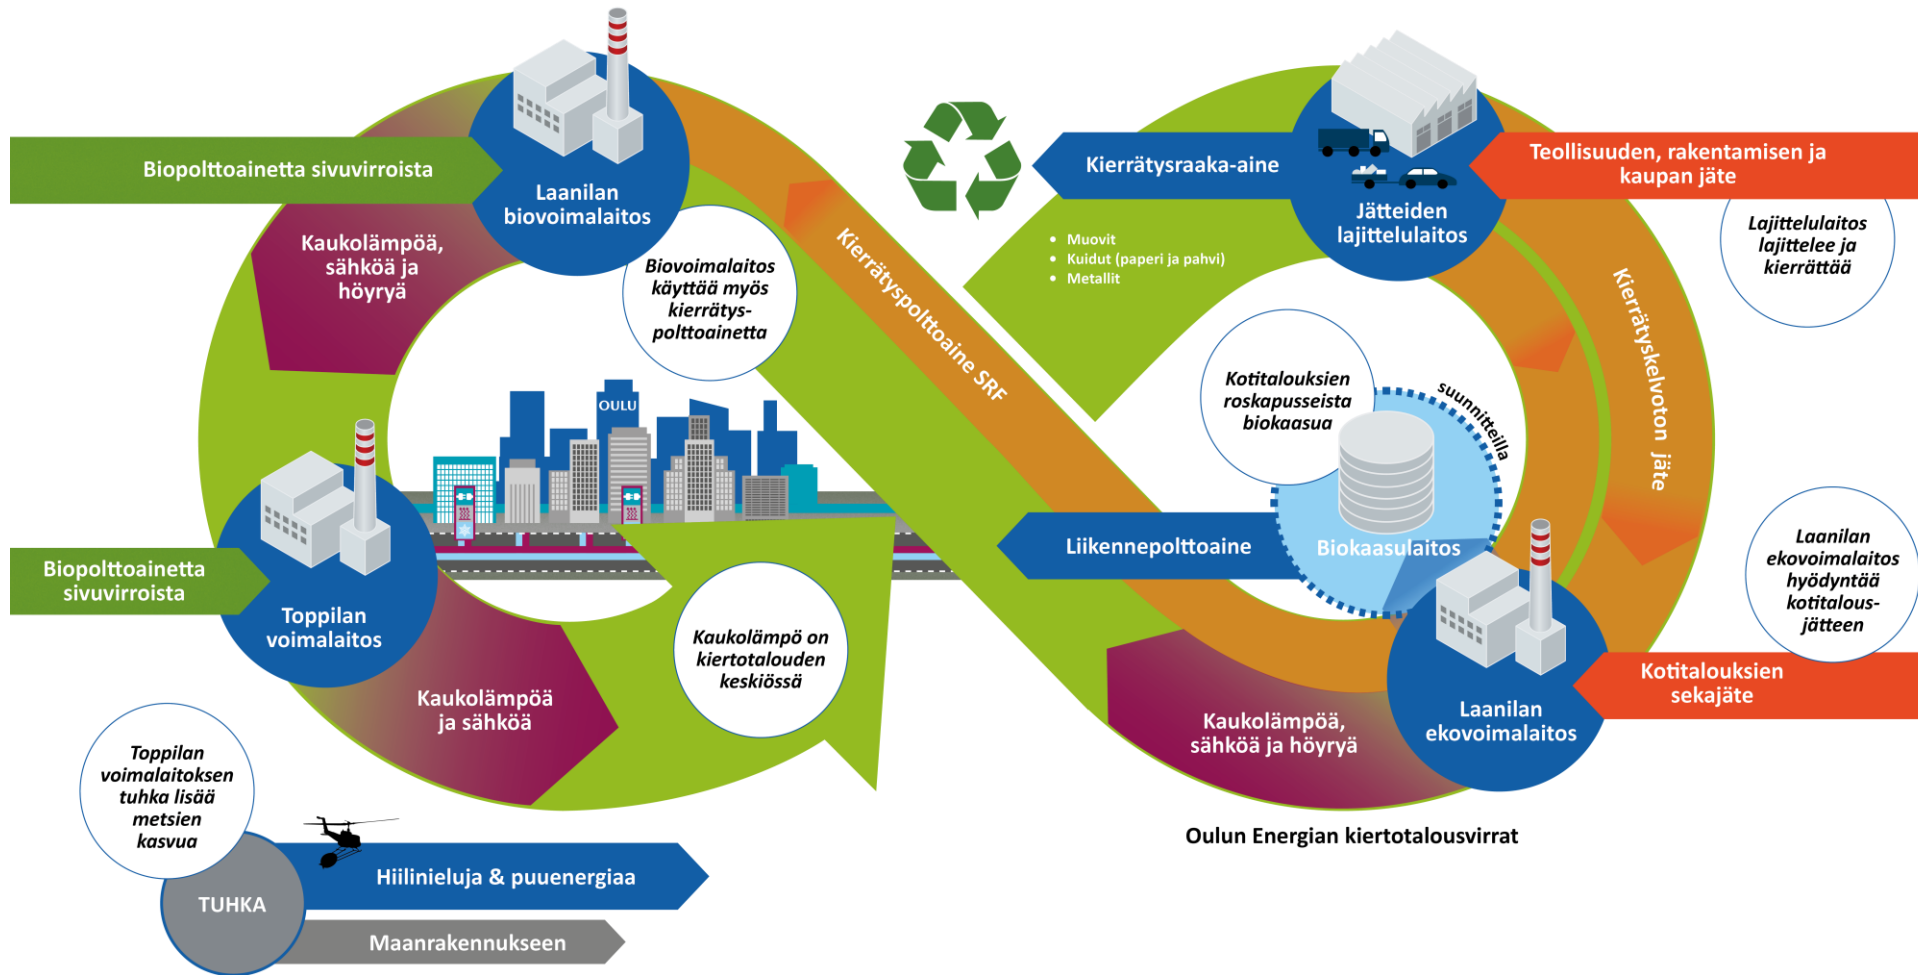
Biopolttoainetta sivuvirroista

Laanilan biovoimalaitos

Kaukolämpöä, sähköä ja höyryä

Biovoimalaitos käyttää myös kierrätyspolttoainetta

Kierrätyspolttoaine SRF

Kierrätysraaka-aine

Muovit
Kuidut (paperi ja pahvi)
Metallit

Jätteiden lajittelulaitos

Teollisuuden, rakentamisen ja kaupan jäte

Lajittelulaitos lajittelee ja kierrättää

Kierrätyskelvoton jäte

Kotitalouksien roskapusseista biokaasua

suunnitteilla

OULU

Biopolttoainetta sivuvirroista

Toppilan voimalaitos

Liikennepolttoaine

Biokaasulaitos

Laanilan ekovoimalaitos hyödyntää kotitalousjätteen

Kotitalouksien sekajäte

Kaukolämpöä ja sähköä

Kaukolämpö on kiertotalouden keskiössä

Kaukolämpöä, sähköä ja höyryä

Laanilan ekovoimalaitos

Toppilan voimalaitoksen tuhka lisää metsien kasvua

Oulun Energian kiertotalousvirrat

TUHKA

Hiilinieluja & puuenergiaa

Maanrakennukseen